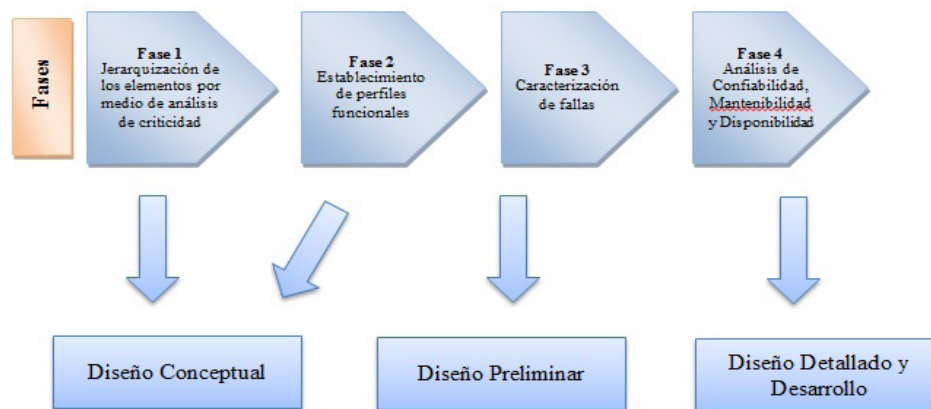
Fases

Fase 1
Jerarquización de los elementos por medio de análisis de criticidad

Fase 2
Establecimiento de perfiles funcionales

Fase 3
Caracterización de fallas

Fase 4
Análisis de Confiabilidad, Mantenibilidad y Disponibilidad

Diseño Conceptual

Diseño Preliminar

Diseño Detallado y Desarrollo